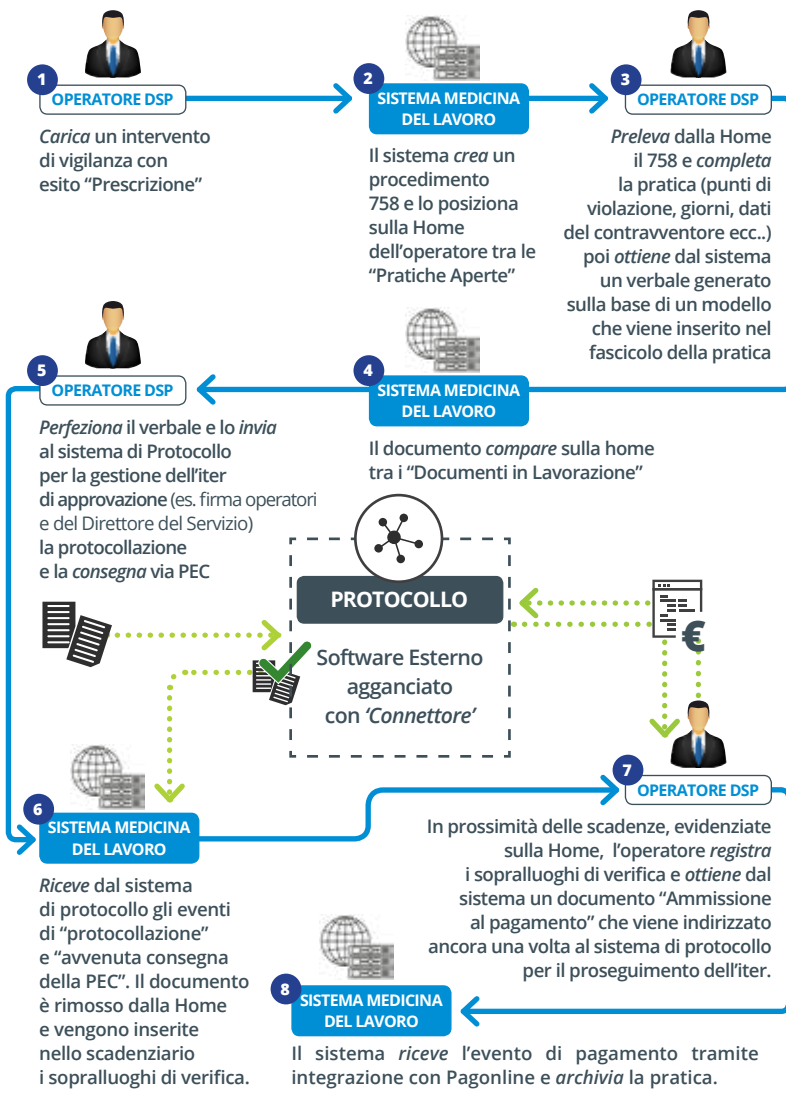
1
OPERATORE DSP

*Carica* un intervento di vigilanza con esito “Prescrizione”

2
SISTEMA MEDICINA DEL LAVORO

Il sistema *crea* un procedimento 758 e lo posiziona sulla Home dell’operatore tra le “Pratiche Aperte”

3
OPERATORE DSP

*Preleva* dalla Home il 758 e *completa* la pratica (punti di violazione, giorni, dati del contravventore ecc..) poi *ottiene* dal sistema un verbale generato sulla base di un modello che viene inserito nel fascicolo della pratica

5
OPERATORE DSP

*Perfeziona* il verbale e lo *invia* al sistema di Protocollo per la gestione dell’iter di approvazione (es. firma operatori e del Direttore del Servizio) la protocollazione e la *consegna* via PEC

4
SISTEMA MEDICINA DEL LAVORO

Il documento *compare* sulla home tra i “Documenti in Lavorazione”

PROTOCOLLO

Software Esterno agganciato con *‘Connettore’*

€

6
SISTEMA MEDICINA DEL LAVORO

*Riceve* dal sistema di protocollo gli eventi di “protocollazione” e “avvenuta consegna della PEC”. Il documento è rimosso dalla Home e vengono inserite nello scadenziario i sopralluoghi di verifica.

7
OPERATORE DSP

In prossimità delle scadenze, evidenziate sulla Home, l’operatore *registra* i sopralluoghi di verifica e *ottiene* dal sistema un documento “Ammissione al pagamento” che viene indirizzato ancora una volta al sistema di protocollo per il proseguimento dell’iter.

8
SISTEMA MEDICINA DEL LAVORO

Il sistema *riceve* l’evento di pagamento tramite integrazione con Pagonline e *archivia* la pratica.